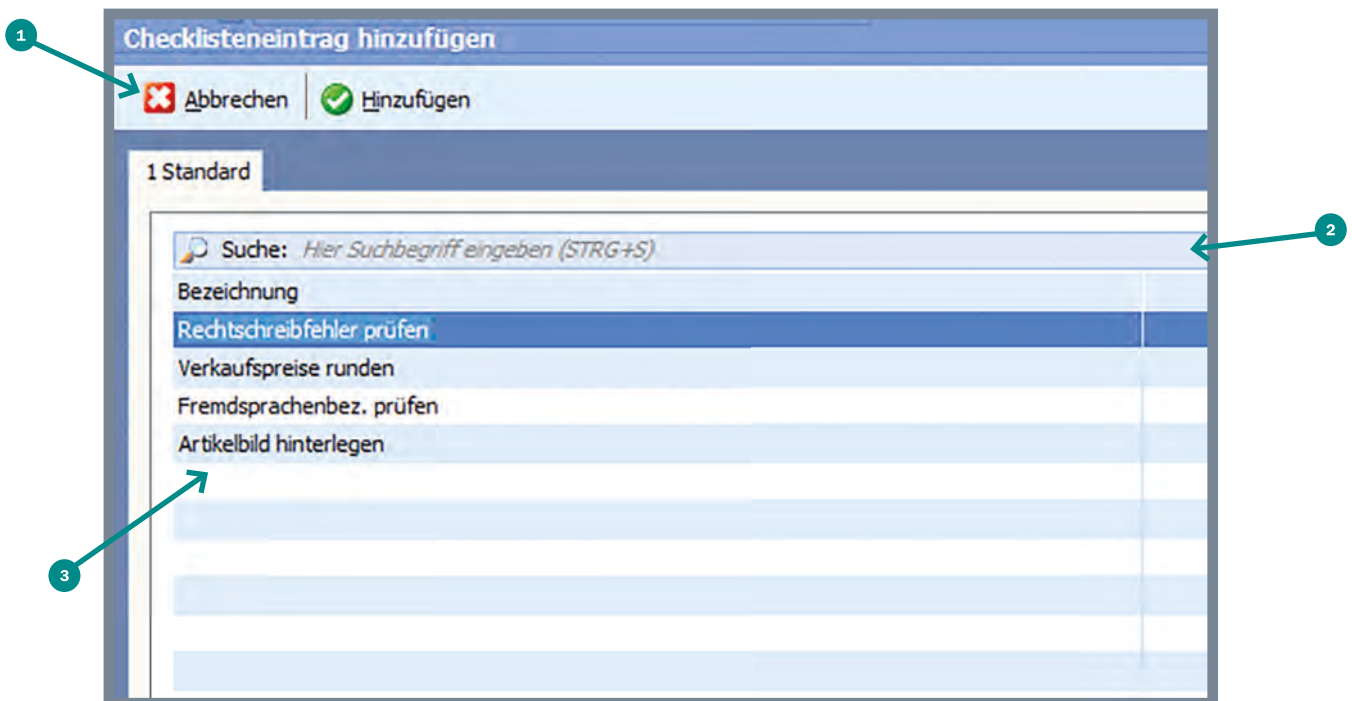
1

Checklisteneintrag hinzufügen

Abbrechen | Hinzufügen

1 Standard

Suche: Hier Suchbegriff eingeben (STRG+S)

2

Bezeichnung

Rechtschreibfehler prüfen

Verkaufspreise runden

Fremdsprachenbez. prüfen

Artikelbild hinterlegen

3